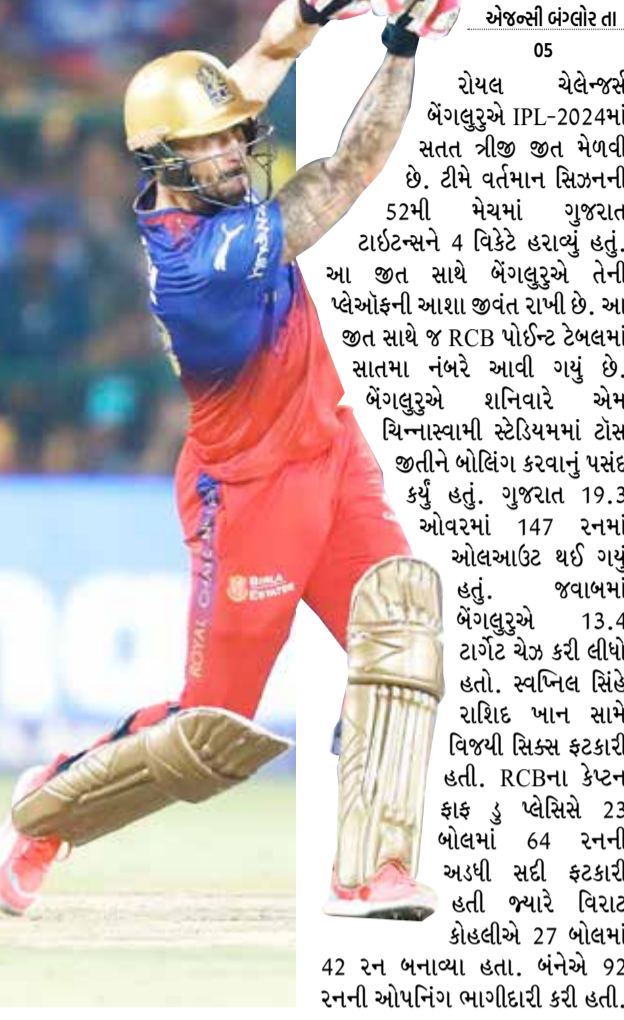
એજન્સી બંગ્લોર તા
05

રોયલ ચેલેન્જર્સ બેંગલુરુએ IPL-2024માં સતત ત્રીજી જીત મેળવી છે. ટીમે વર્તમાન સિઝનની 52મી મેચમાં ગુજરાત ટાઇટન્સને 4 વિકેટે હરાવ્યું હતું. આ જીત સાથે બેંગલુરુએ તેની પ્લેઑફની આશા જીવંત રાખી છે. આ જીત સાથે જ RCB પોઈન્ટ ટેબલમાં સાતમા નંબરે આવી ગયું છે. બેંગલુરુએ શનિવારે એમ ચિન્નાસ્વામી સ્ટેડિયમમાં ટૉસ જીતીને બોલિંગ કરવાનું પસંદ કર્યું હતું. ગુજરાત 19.3 ઓવરમાં 147 રનમાં ઓલઆઉટ થઈ ગયું હતું. જવાબમાં બેંગલુરુએ 13.4 ટાર્ગેટ ચેઝ કરી લીધો હતો. સ્વપ્નિલ સિંહે રાશિદ ખાન સામે વિજયી સિક્સ ફટકારી હતી. RCBના કેપ્ટન ફાફ ડુ પ્લેસિસે 23 બોલમાં 64 રનની અડધી સદી ફટકારી હતી જ્યારે વિરાટ કોહલીએ 27 બોલમાં 42 રન બનાવ્યા હતા. બંનેએ 92 રનની ઓપનિંગ ભાગીદારી કરી હતી.